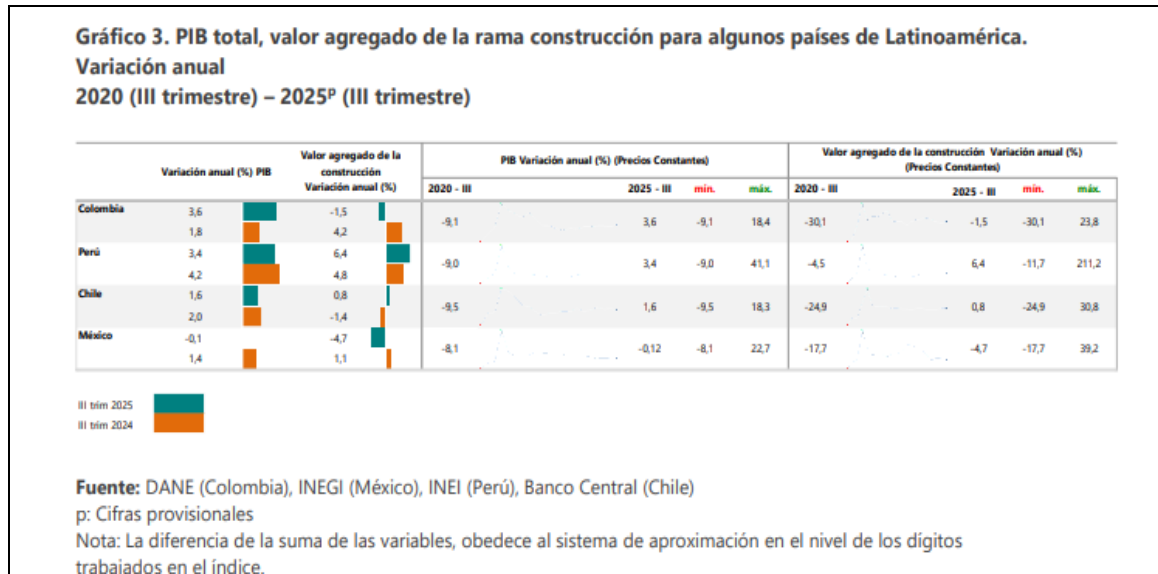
Gráfico 3. PIB total, valor agregado de la rama construcción para algunos países de Latinoamérica. Variación anual
2020 (III trimestre) – 2025$^{p}$ (III trimestre)

| | Variación anual (%) PIB | Valor agregado de la construcción Variación anual (%) | PIB Variación anual (%) (Precios Constantes) 2020 - III | 2025 - III | mín. | máx. | Valor agregado de la construcción Variación anual (%) (Precios Constantes) 2020 - III | 2025 - III | mín. | máx. |
|---|---|---|---|---|---|---|---|---|---|---|
| Colombia | 3,6 | -1,5 | -9,1 | 3,6 | -9,1 | 18,4 | -30,1 | -1,5 | -30,1 | 23,8 |
| | 1,8 | 4,2 | | | | | | | | |
| Perú | 3,4 | 6,4 | -9,0 | 3,4 | -9,0 | 41,1 | -4,5 | 6,4 | -11,7 | 211,2 |
| | 4,2 | 4,8 | | | | | | | | |
| Chile | 1,6 | 0,8 | -9,5 | 1,6 | -9,5 | 18,3 | -24,9 | 0,8 | -24,9 | 30,8 |
| | 2,0 | -1,4 | | | | | | | | |
| México | -0,1 | -4,7 | -8,1 | -0,12 | -8,1 | 22,7 | -17,7 | -4,7 | -17,7 | 39,2 |
| | 1,4 | 1,1 | | | | | | | | |

III trim 2025
III trim 2024

Fuente: DANE (Colombia), INEGI (México), INEI (Perú), Banco Central (Chile)
p: Cifras provisionales
Nota: La diferencia de la suma de las variables, obedece al sistema de aproximación en el nivel de los dígitos trabajados en el índice.